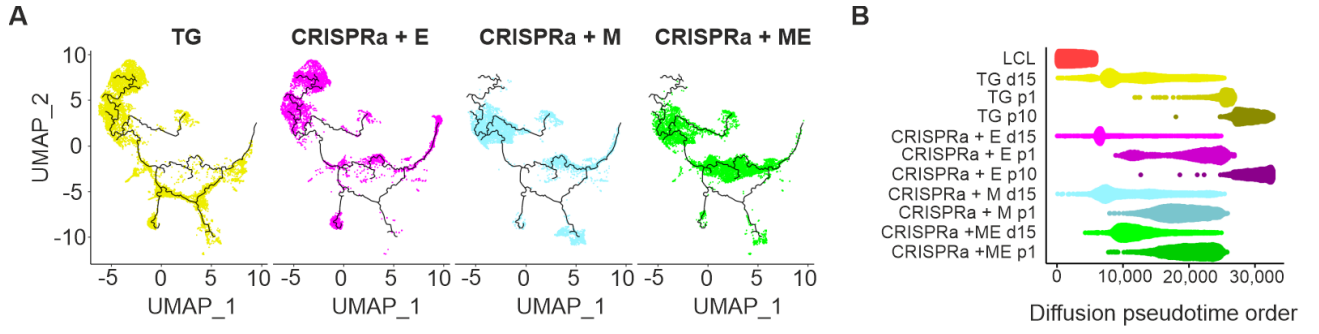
A

TG

CRISPRa + E

CRISPRa + M

CRISPRa + ME

UMAP_2

10
5
0
-5
-10

-5 0 5 10
UMAP_1

-5 0 5 10
UMAP_1

-5 0 5 10
UMAP_1

-5 0 5 10
UMAP_1

B

LCL
TG d15
TG p1
TG p10
CRISPRa + E d15
CRISPRa + E p1
CRISPRa + E p10
CRISPRa + M d15
CRISPRa + M p1
CRISPRa +ME d15
CRISPRa +ME p1

0 10,000 20,000 30,000

Diffusion pseudotime order